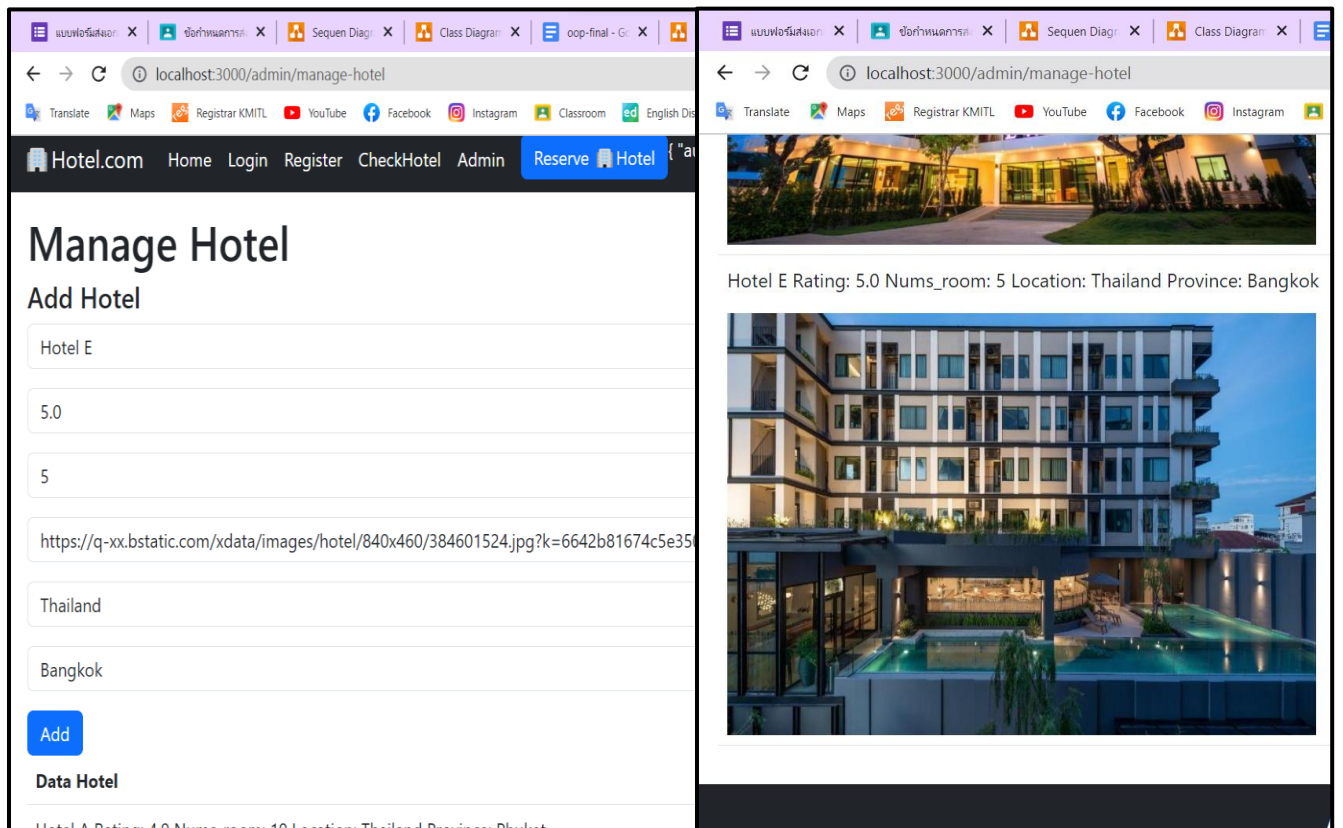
แบบฟอร์มส่งเอก X | ข้อกำหนดการส่ X | Sequen Diagr X | Class Diagram X | oop-final - Go X

localhost:3000/admin/manage-hotel

Translate Maps Registrar KMITL YouTube Facebook Instagram Classroom English Dis

Hotel.com Home Login Register CheckHotel Admin Reserve Hotel { "au

Manage Hotel

Add Hotel

Hotel E

5.0

5

https://q-xx.bstatic.com/xdata/images/hotel/840x460/384601524.jpg?k=6642b81674c5e35

Thailand

Bangkok

Add

Data Hotel

Hotel A Rating: 4.0 Nums_room: 10 Location: Thailand Province: Phuket

แบบฟอร์มส่งเอก X | ข้อกำหนดการส่ X | Sequen Diagr X | Class Diagram X

localhost:3000/admin/manage-hotel

Translate Maps Registrar KMITL YouTube Facebook Instagram

Hotel E Rating: 5.0 Nums_room: 5 Location: Thailand Province: Bangkok